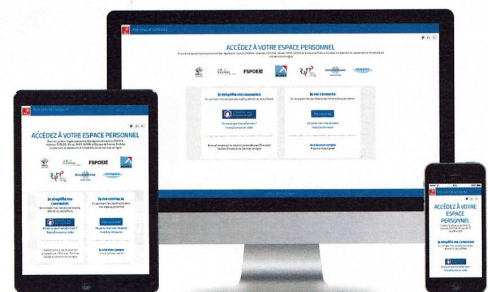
ACCÉDEZ À VOTRE ESPACE PERSONNEL

FSPOEIE

Je simplifie ma connexion

Je me connecte

ACCÉDEZ À VOTRE ESPACE PERSONNEL

FSPOEIE

Je simplifie ma connexion

Je me connecte

ACCÉDEZ À VOTRE ESPACE PERSONNEL

Je simplifie ma connexion